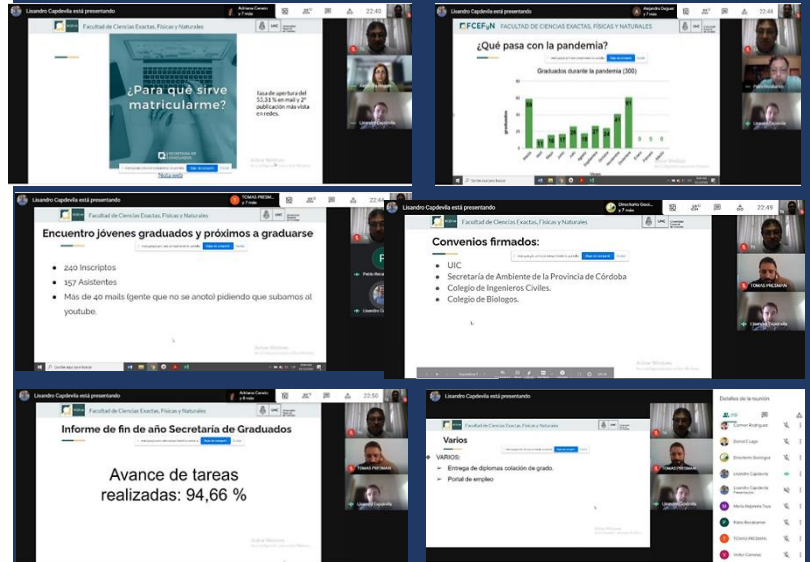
Lisandro Capdevila está presentando

Adriana Canelo y 7 más

22:40

Facultad de Ciencias Exactas, Físicas y Naturales

UNC

¿Para què sirve matricularme?

Tasa de apertura del 55.31 % en mail y 2° publicación más vista en redes.

SECRETARÍA DE GRADUADOS

Nota web

Activar Windows

Lisandro Capdevila

FCEFyN FACULTAD DE CIENCIAS EXACTAS, FÍSICAS Y NATURALES

Alejandra Degiuer y 7 más

22:46

¿Qué pasa con la pandemia?

Graduados durante la pandemia (300)

Lisandro Capdevila

Lisandro Capdevila está presentando

TOMAS PREZMAYA

22:48

Facultad de Ciencias Exactas, Físicas y Naturales

UNC

Encuentro jóvenes graduados y próximos a graduarse

• 240 Inscriptos
• 157 Asistentes
• Más de 40 mails (gente que no se anotó) pidiendo que subamos al youtube.

Activar Windows

Lisandro Capdevila está presentando

Directorio Geol... y 7 más

22:49

Facultad de Ciencias Exactas, Físicas y Naturales

UNC

Convenios firmados:

• UIC
• Secretaría de Ambiente de la Provincia de Córdoba
• Colegio de Ingenieros Civiles.
• Colegio de Biologos.

Activar Windows

TOMAS PREZMAYA

Lisandro Capdevila

Lisandro Capdevila está presentando

Adriana Canelo y 8 más

22:50

Facultad de Ciencias Exactas, Físicas y Naturales

UNC

Informe de fin de año Secretaría de Graduados

Avance de tareas realizadas: 94,66 %

Activar Windows

TOMAS PREZMAYA

Lisandro Capdevila

Lisandro Capdevila está presentando

Facultad de Ciencias Exactas, Físicas y Naturales

Varios

• VARIOS:
➢ Entrega de diplomas colación de grado.
➢ Portal de empleo

TOMAS PREZMAYA

Lisandro Capdevila

Detalles de la reunión

Carmen Rodriguez

Daniel Lago

Directorio Geologos

Lisandro Capdevila

Lisandro Capdevila Presentación

Maria Alejandra Tuys

Pablo Bocalandro

TOMAS PREZMAYA

Victor Cabrera